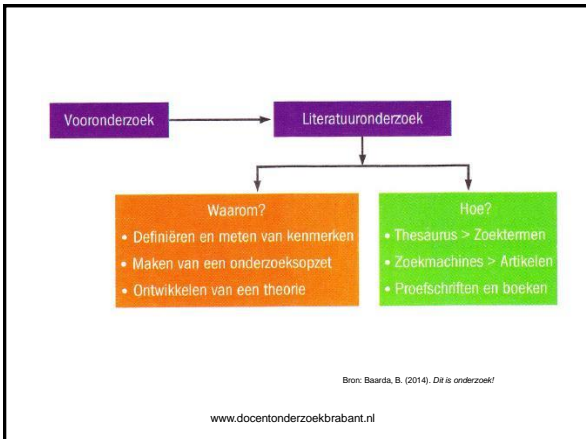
Vooronderzoek

Literatuuronderzoek

Waarom?
• Definiëren en meten van kenmerken
• Maken van een onderzoeksopzet
• Ontwikkelen van een theorie

Hoe?
• Thesaurus > Zoektermen
• Zoekmachines > Artikelen
• Proefschriften en boeken

Bron: Baarda, B. (2014). *Dit is onderzoek!*

www.docentonderzoekbrabant.nl